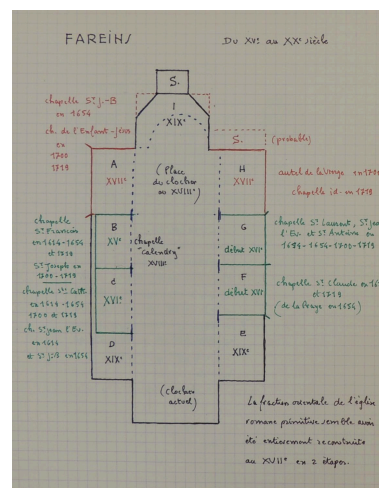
FAREINS

Du XVe au XXe siècle

S.

I

"XIXe"

chapelle St J.-B en 1654

ch. de l'Enfant-Jésus en 1700 1719

S. (probable)

A XVIIe

(Place du clocher au XVIIIe)

H XVIIe

autel de la Vierge en 1700

chapelle id. en 1719

chapelle St François en 1614-1656 et 1719

St Joseph en 1700-1719

chapelle Ste Cath. en 1614-1654 1700 et 1719

ch. St Jean l'Ev. en 1654

et St J.B en 1656

B XVe

Chapelle "Calendry" XVIIIe

C XVIe

D XIXe

G début XVIe

F début XVIe

E XIXe

chapelle St Laurent, St Jean l'Ev. et St Antoine en 1654-1656-1700-1719

chapelle St Claude en 16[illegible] et 1719 (de la Forge en 1656)

(clocher actuel)

La façade orientale de l'église romane primitive semble avoir été entièrement reconstruite au XVIIe en 2 étapes.